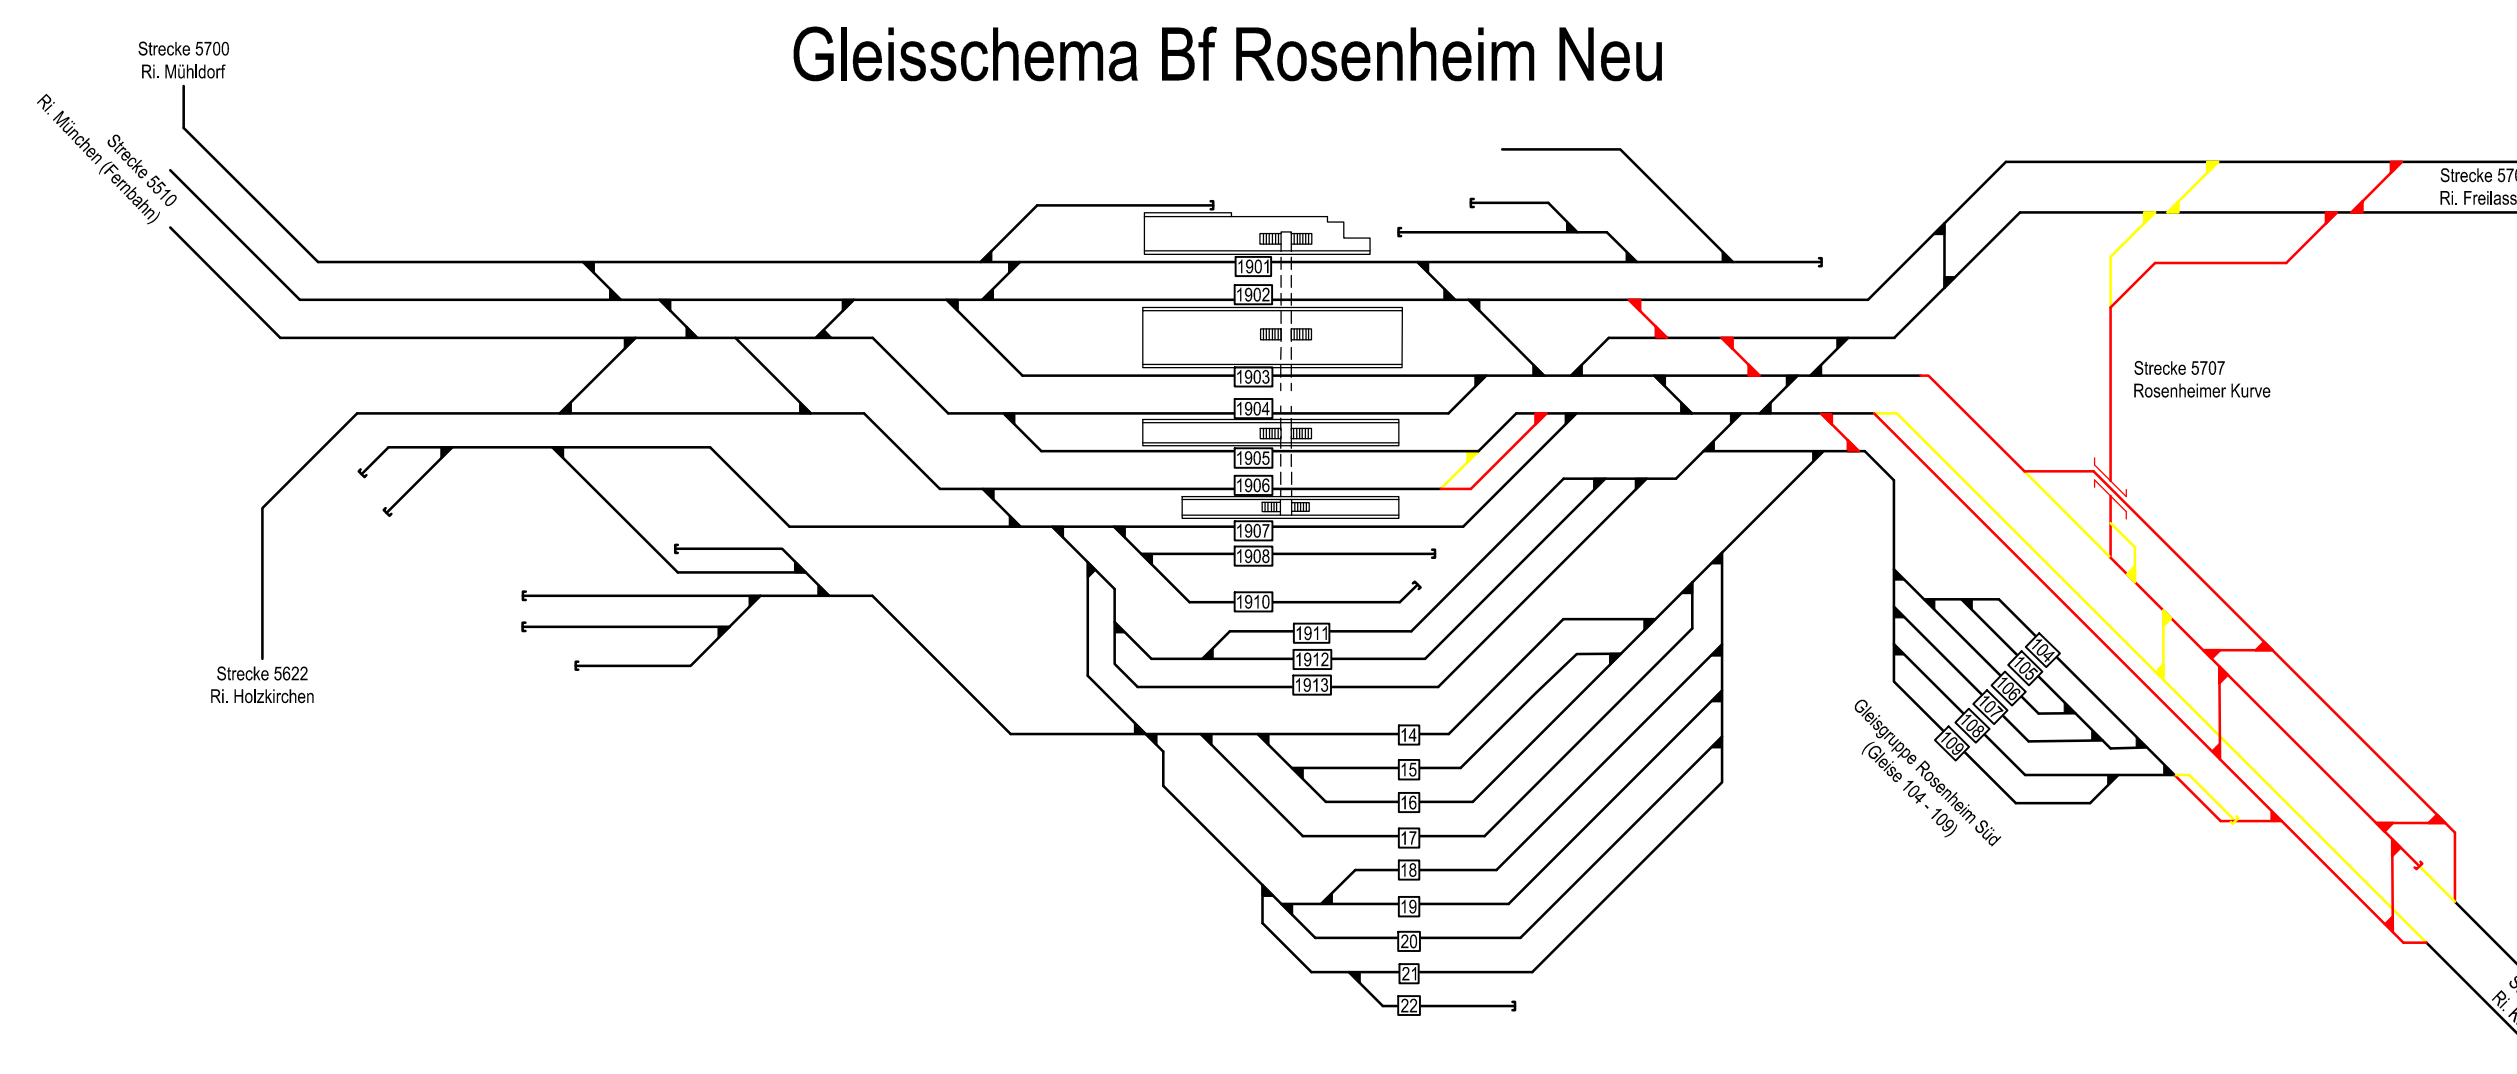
Gleisschema Bf Rosenheim Neu

Strecke 5700
Ri. Mühldorf

Strecke 5510
Ri. München (Fernbahn)

Strecke 570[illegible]
Ri. Freilass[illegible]

Strecke 5707
Rosenheimer Kurve

Strecke 5622
Ri. Holzkirchen

1901
1902
1903
1904
1905
1906
1907
1908
1910
1911
1912
1913
14
15
16
17
18
19
20
21
22

104
105
106
107
108
109

Gleisgruppe Rosenheim Süd
(Gleise 104 - 109)

S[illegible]
Ri. K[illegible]